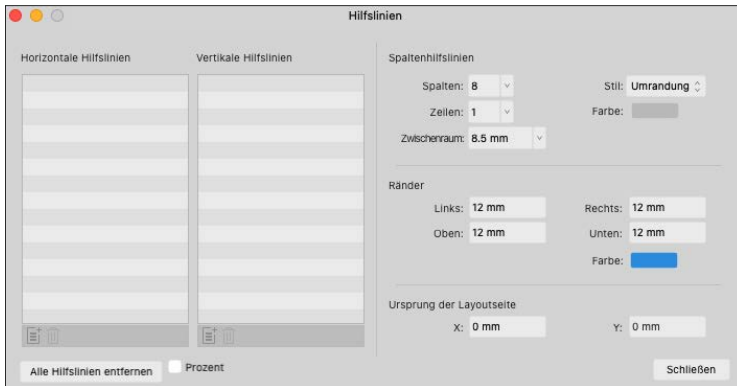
Hilfslinien

Horizontale Hilfslinien

Vertikale Hilfslinien

Spaltenhilfslinien

Spalten: 8

Stil: Umrandung

Zeilen: 1

Farbe:

Zwischenraum: 8.5 mm

Ränder

Links: 12 mm

Rechts: 12 mm

Oben: 12 mm

Unten: 12 mm

Farbe:

Ursprung der Layoutseite

X: 0 mm

Y: 0 mm

Alle Hilfslinien entfernen

Prozent

Schließen